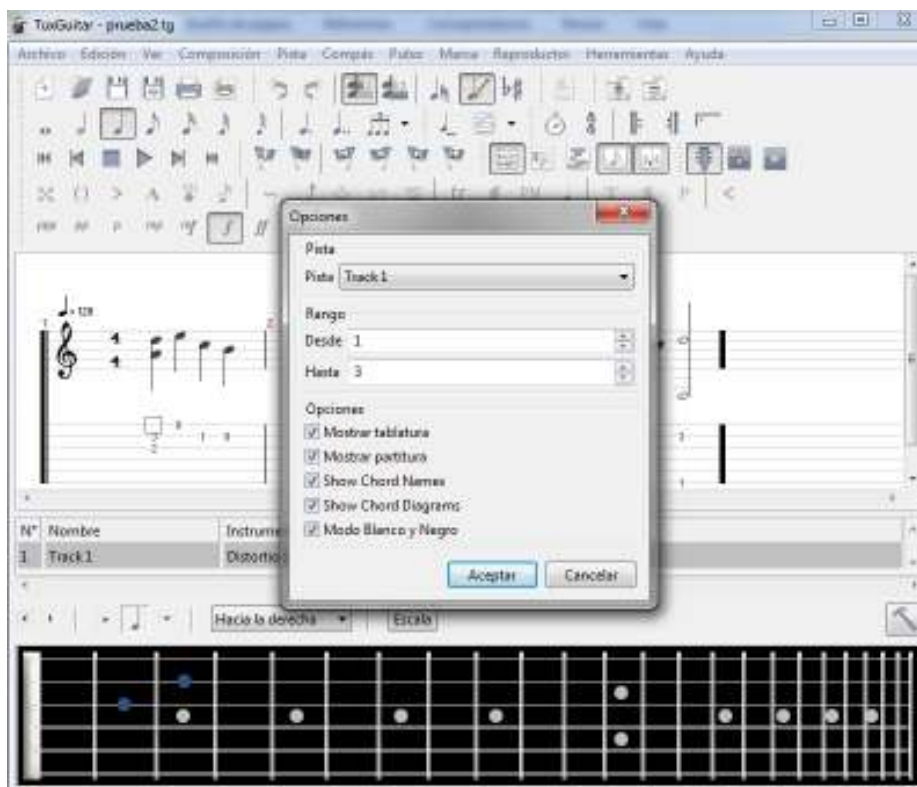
TuxGuitar - prueba2.tg

Archivo Edición Ver Composición Pista Compás Pulso Marca Reproductor Herramientas Ayuda

Opciones

Pista

Pista Track 1

Rango

Desde 1

Hasta 3

Opciones

Mostrar tablatura

Mostrar partitura

Show Chord Names

Show Chord Diagrams

Modo Blanco y Negro

Aceptar Cancelar

N° Nombre Instrum

1 Track 1 Distortio

Hacia la derecha Escala

♩= 120

1

2

$\frac{4}{4}$